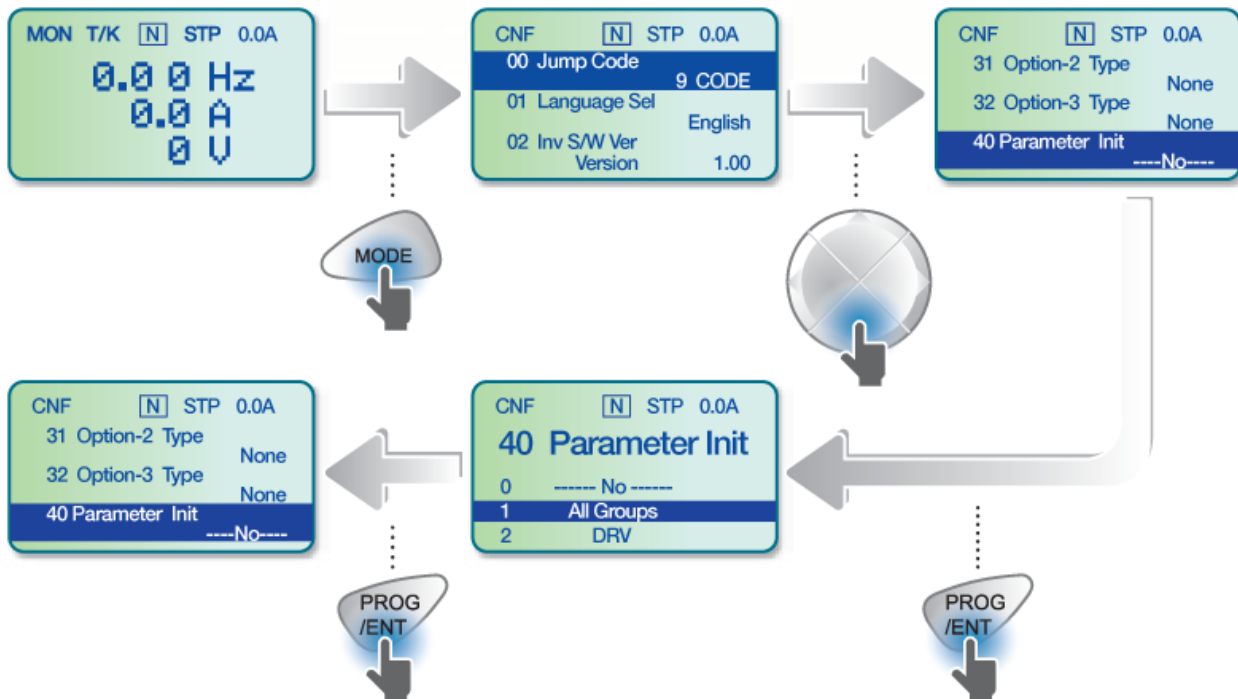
MON T/K N STP 0.0A
0.0 0 Hz
0.0 A
0 V

MODE

CNF N STP 0.0A
00 Jump Code
9 CODE
01 Language Sel
English
02 Inv S/W Ver
Version 1.00

CNF N STP 0.0A
31 Option-2 Type
None
32 Option-3 Type
None
40 Parameter Init
----No----

CNF N STP 0.0A
40 Parameter Init
0 ------ No ------
1 All Groups
2 DRV

PROG /ENT

CNF N STP 0.0A
31 Option-2 Type
None
32 Option-3 Type
None
40 Parameter Init
----No----

PROG /ENT